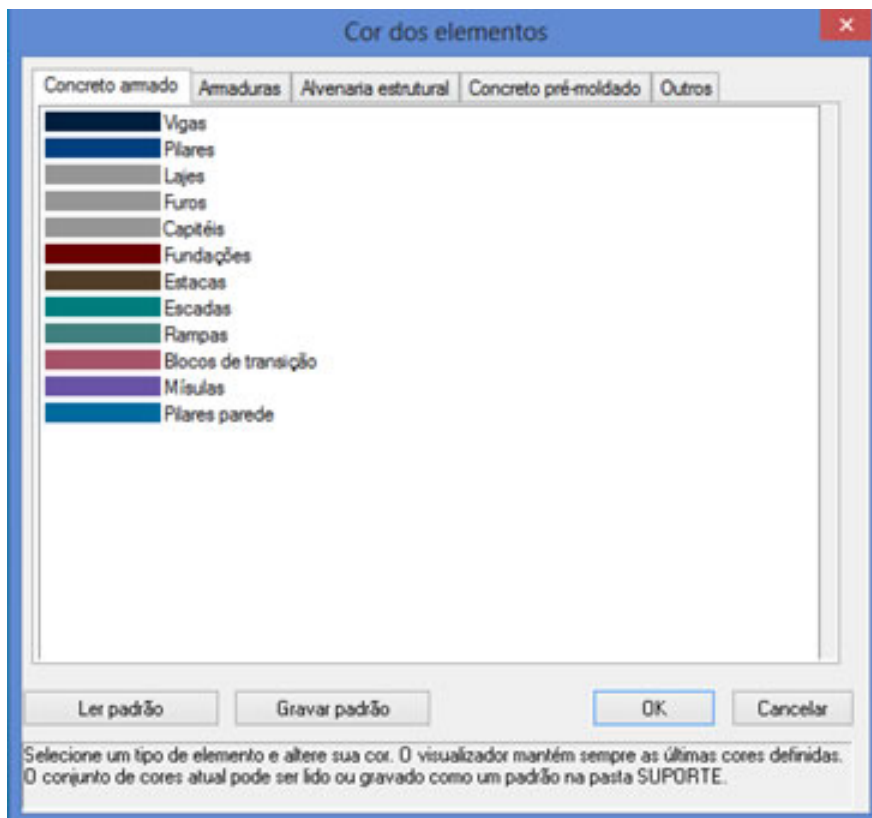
Cor dos elementos

×

Concreto armado | Armaduras | Alvenaria estrutural | Concreto pré-moldado | Outros

Vigas
Pilares
Lajes
Furos
Capitéis
Fundações
Estacas
Escadas
Rampas
Blocos de transição
Mísulas
Pilares parede

Ler padrão
Gravar padrão
OK
Cancelar

Selecione um tipo de elemento e altere sua cor. O visualizador mantém sempre as últimas cores definidas. O conjunto de cores atual pode ser lido ou gravado como um padrão na pasta SUPORTE.